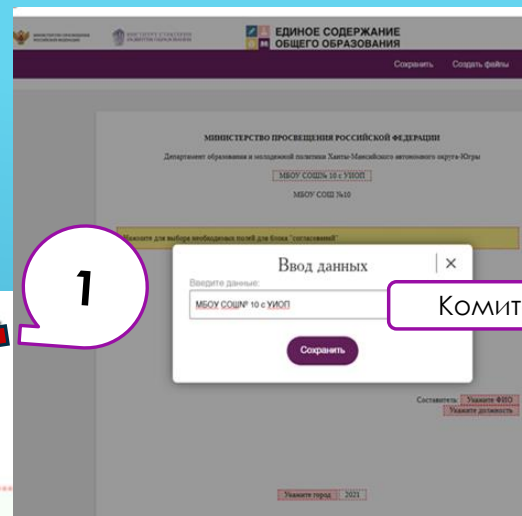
МИНИСТЕРСТВО ПРОСВЕЩЕНИЯ РОССИЙСКОЙ ФЕДЕРАЦИИ

ИНСТИТУТ СТРАТЕГИИ РАЗВИТИЯ ОБРАЗОВАНИЯ

ЕДИНОЕ СОДЕРЖАНИЕ ОБЩЕГО ОБРАЗОВАНИЯ

Сохранить Создать файлы

МИНИСТЕРСТВО ПРОСВЕЩЕНИЯ РОССИЙСКОЙ ФЕДЕРАЦИИ

Департамент образования и молодежной политики Ханты-Мансийского автономного округа-Югры

МБОУ СОШ№ 10 с УИОП

МБОУ СОШ №10

Нажмите для выбора необходимых полей для блока "согласования"

1

Ввод данных

×

Введите данные:

МБОУ СОШ№ 10 с УИОП

Комит

Сохранить

Составитель: Укажите ФИО

Укажите должность

Укажите город 2021